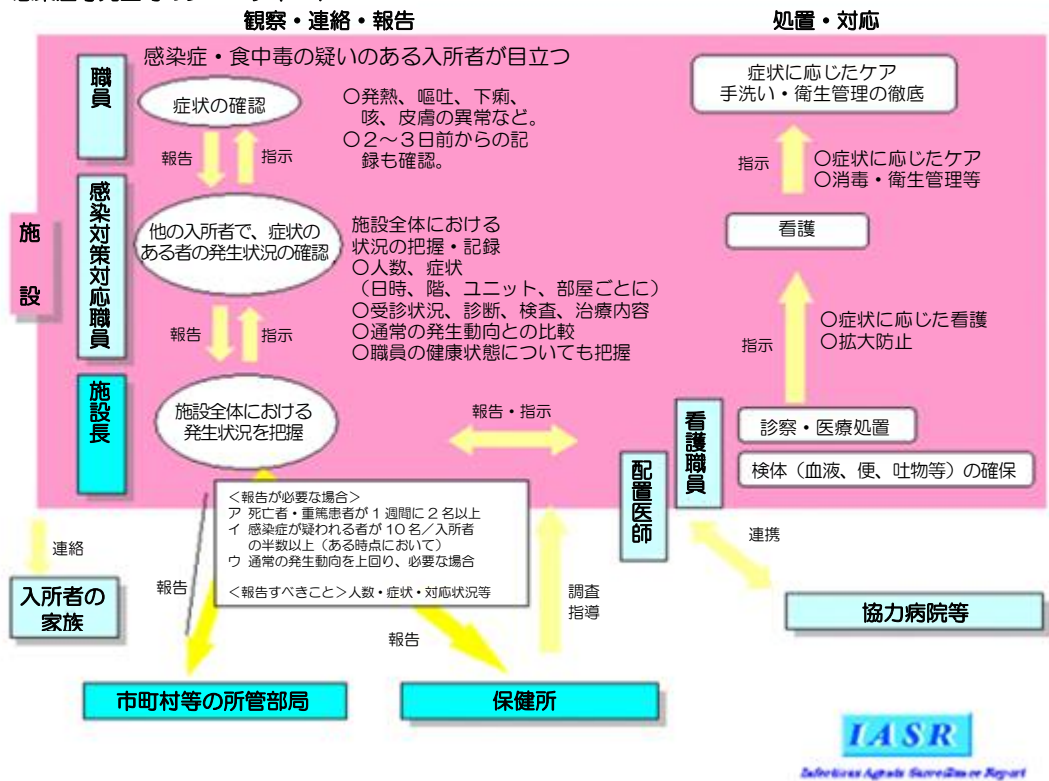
観察・連絡・報告

処置・対応

感染症・食中毒の疑いのある入所者が目立つ

職員

症状の確認

○発熱、嘔吐、下痢、咳、皮膚の異常など。
○2～3日前からの記録も確認。

報告

指示

施設

感染対策対応職員

他の入所者で、症状のある者の発生状況の確認

施設全体における状況の把握・記録
○人数、症状
（日時、階、ユニット、部屋ごとに）
○受診状況、診断、検査、治療内容
○通常の発生動向との比較
○職員の健康状態についても把握

報告

指示

施設長

施設全体における発生状況を把握

報告・指示

症状に応じたケア
手洗い・衛生管理の徹底

指示

○症状に応じたケア
○消毒・衛生管理等

看護

指示

○症状に応じた看護
○拡大防止

看護職員

診察・医療処置

検体（血液、便、吐物等）の確保

配置医師

＜報告が必要な場合＞
ア 死亡者・重篤患者が1週間に2名以上
イ 感染症が疑われる者が10名／入所者の半数以上（ある時点において）
ウ 通常の発生動向を上回り、必要な場合

＜報告すべきこと＞人数・症状・対応状況等

連絡

入所者の家族

報告

報告

調査
指導

連携

協力病院等

市町村等の所管部局

保健所

IASR

Infectious Agents Surveillance Report